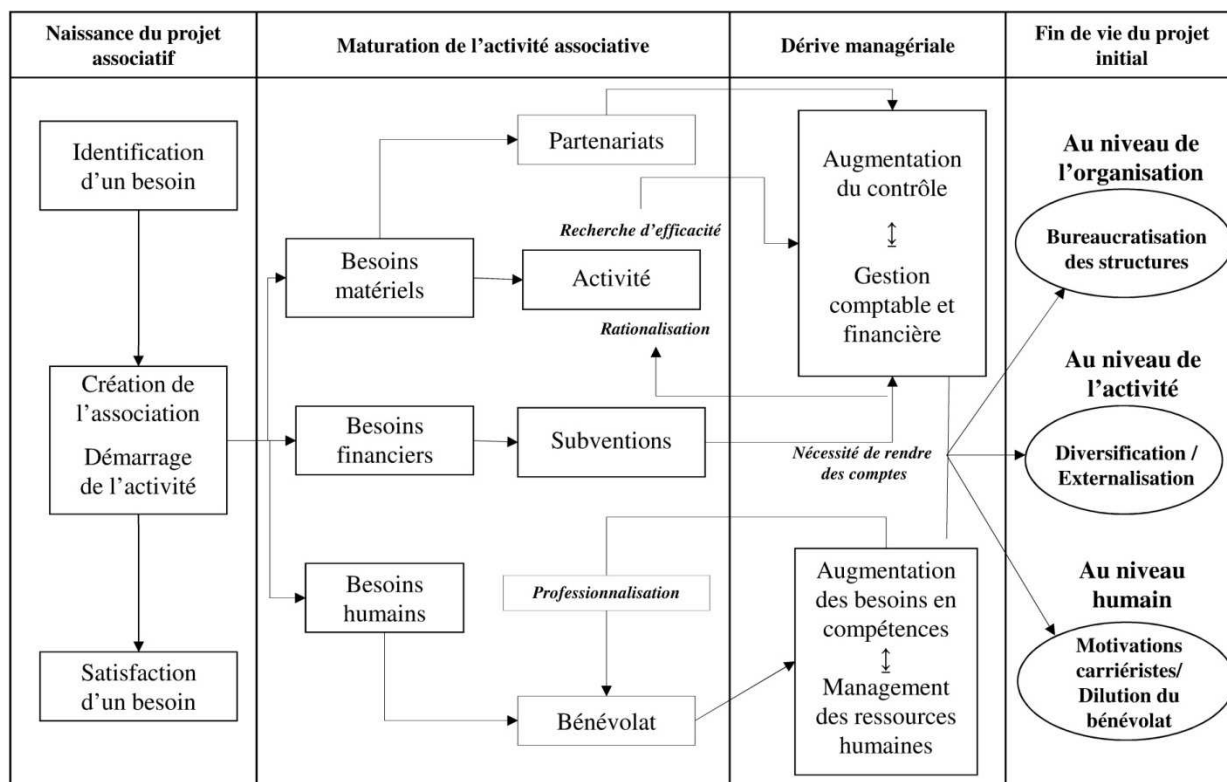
Naissance du projet associatif

Identification d'un besoin

Création de l'association
Démarrage de l'activité

Satisfaction d'un besoin

Maturation de l'activité associative

Partenariats

Recherche d'efficacité

Besoins matériels

Activité

Rationalisation

Besoins financiers

Subventions

Besoins humains

Professionnalisation

Bénévolat

Dérive managériale

Augmentation du contrôle
↕
Gestion comptable et financière

Nécessité de rendre des comptes

Augmentation des besoins en compétences
↕
Management des ressources humaines

Fin de vie du projet initial

Au niveau de l'organisation

Bureaucratisation des structures

Au niveau de l'activité

Diversification / Externalisation

Au niveau humain

Motivations carriéristes/ Dilution du bénévolat